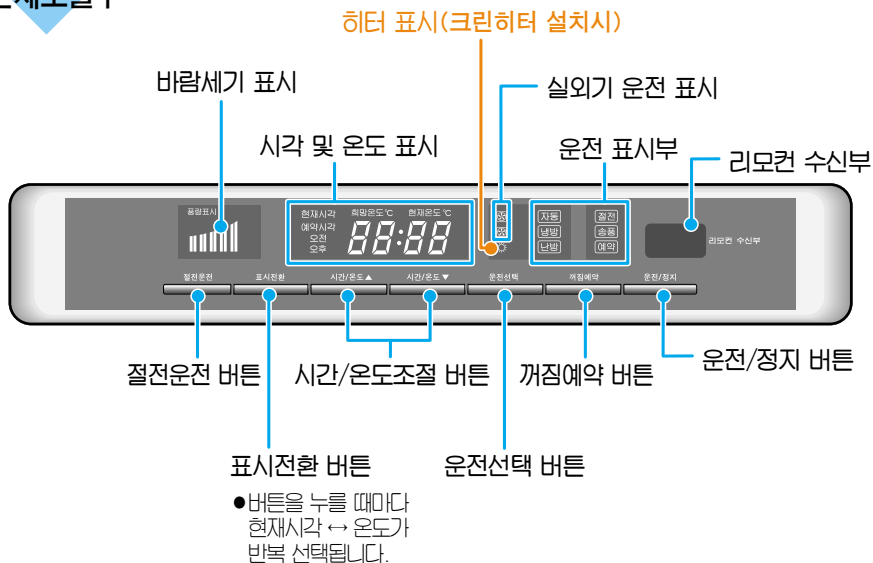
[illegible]제조절부

히터 표시(크린히터 설치시)

바람세기 표시

실외기 운전 표시

시각 및 온도 표시

운전 표시부

리모컨 수신부

풍량표시

현재시각
예약시각
오전
오후

희망온도 ℃
현재온도 ℃

88:88

자동
냉방
난방

절전
송풍
예약

리모컨 수신부

절전운전
표시전환
시간/온도▲
시간/온도▼
운전선택
꺼짐예약
운전/정지

절전운전 버튼

시간/온도조절 버튼

꺼짐예약 버튼

운전/정지 버튼

표시전환 버튼

●버튼을 누를 때마다 현재시각 ↔ 온도가 반복 선택됩니다.

운전선택 버튼